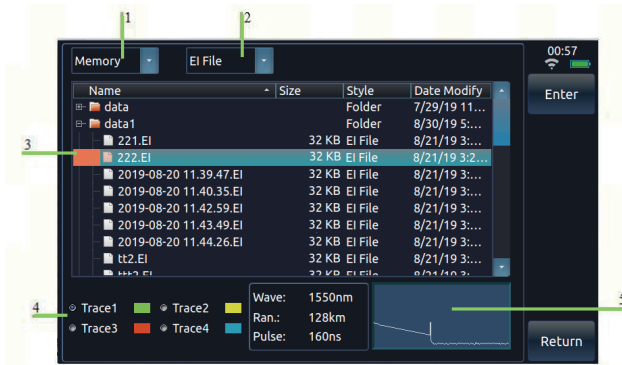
1

2

Memory

EI File

00:57

| Name | Size | Style | Date Modify |
|---|---|---|---|
| data | | Folder | 7/29/19 11... |
| data1 | | Folder | 8/30/19 5:... |
| 221.EI | 32 KB | EI File | 8/21/19 3:... |
| 222.EI | 32 KB | EI File | 8/21/19 3:2... |
| 2019-08-20 11.39.47.EI | 32 KB | EI File | 8/21/19 3:... |
| 2019-08-20 11.40.35.EI | 32 KB | EI File | 8/21/19 3:... |
| 2019-08-20 11.42.59.EI | 32 KB | EI File | 8/21/19 3:... |
| 2019-08-20 11.43.49.EI | 32 KB | EI File | 8/21/19 3:... |
| 2019-08-20 11.44.26.EI | 32 KB | EI File | 8/21/19 3:... |
| tt2.EI | 32 KB | EI File | 8/21/19 3:... |
| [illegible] | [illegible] | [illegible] | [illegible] |

Enter

3

4

Trace1 Trace2

Trace3 Trace4

Wave: 1550nm

Ran.: 128km

Pulse: 160ns

5

Return